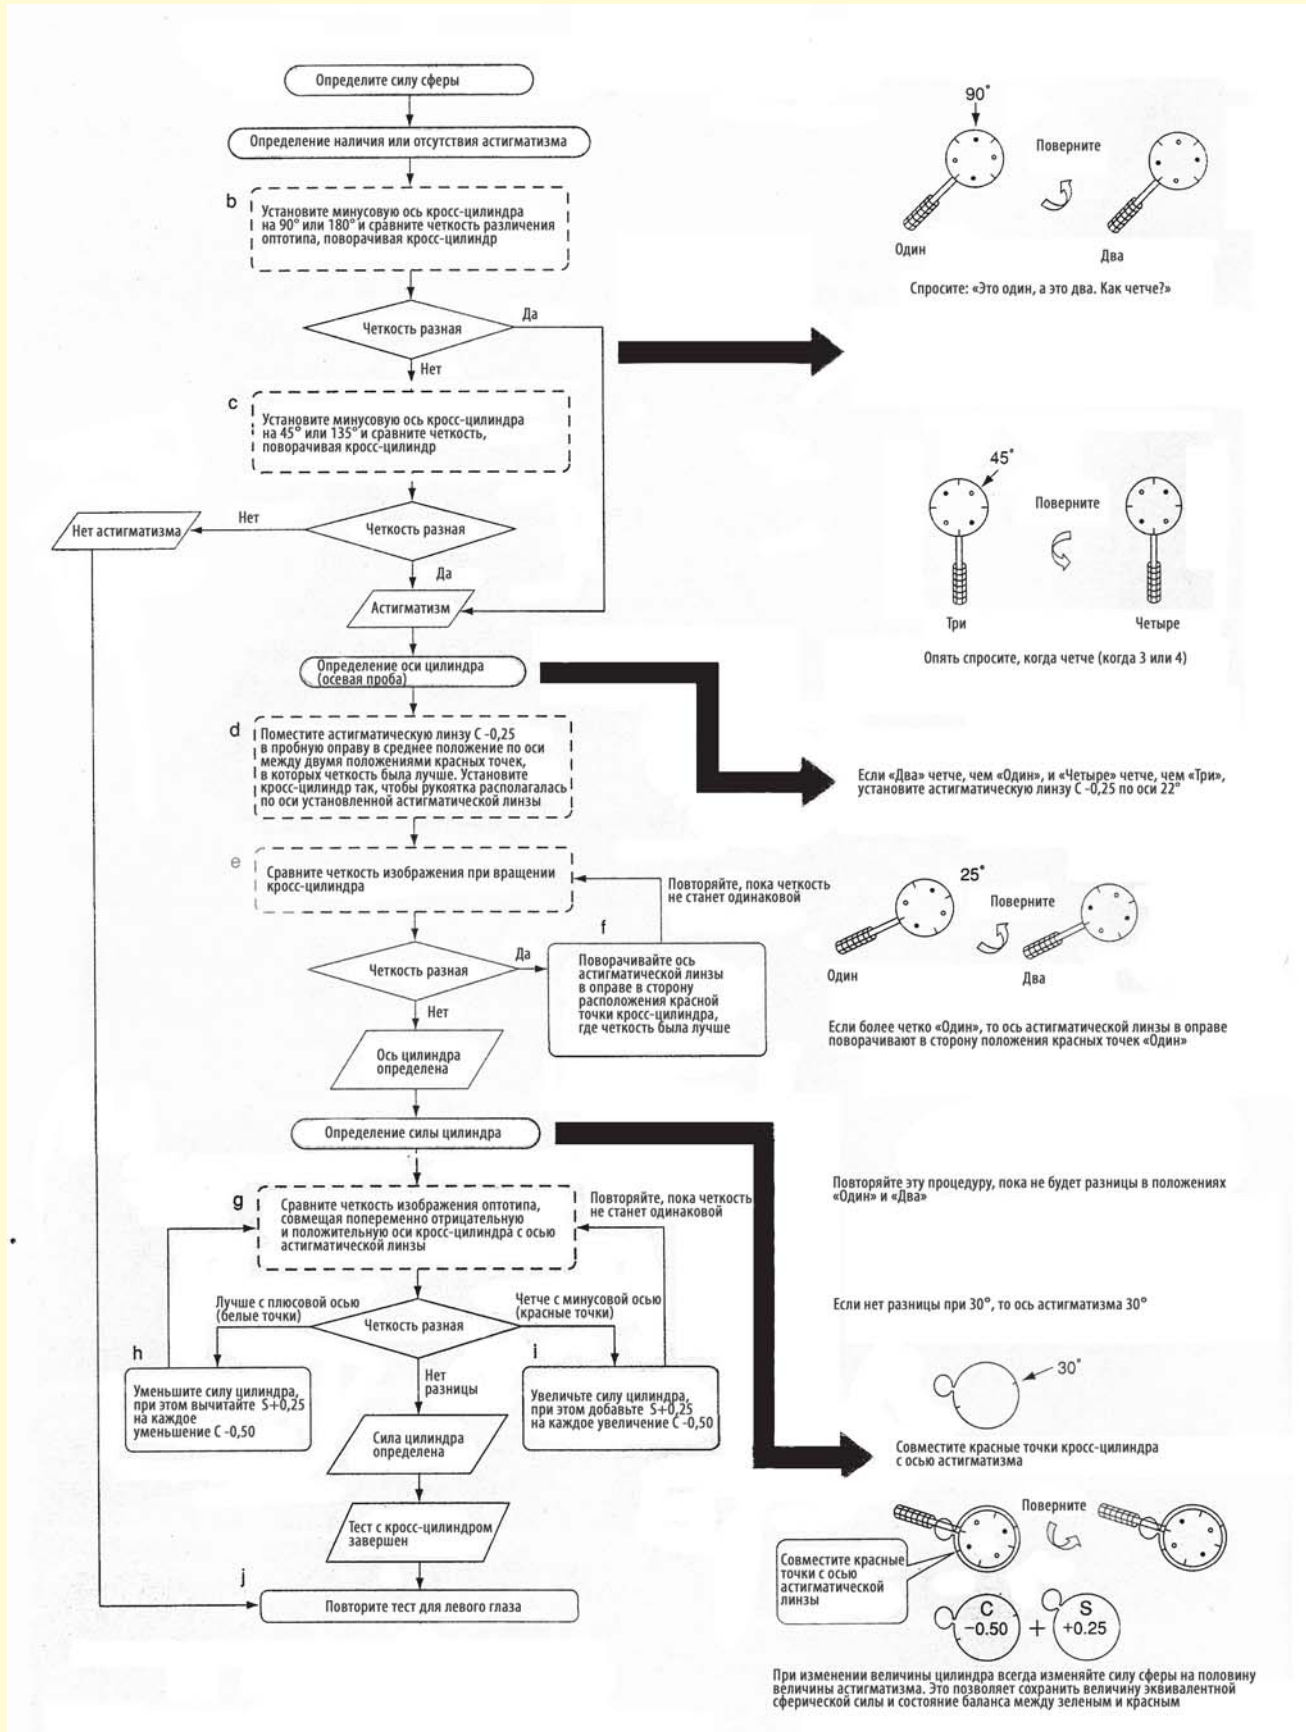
Определите силу сферы

Определение наличия или отсутствия астигматизма

b
Установите минусовую ось кросс-цилиндра на 90° или 180° и сравните четкость различения оптотипа, поворачивая кросс-цилиндр

Четкость разная
Да
Нет

c
Установите минусовую ось кросс-цилиндра на 45° или 135° и сравните четкость, поворачивая кросс-цилиндр

Нет астигматизма
Нет
Четкость разная
Да
Астигматизм

Определение оси цилиндра (осевая проба)

d
Поместите астигматическую линзу С -0,25 в пробную оправу в среднее положение по оси между двумя положениями красных точек, в которых четкость была лучше. Установите кросс-цилиндр так, чтобы рукоятка располагалась по оси установленной астигматической линзы

e
Сравните четкость изображения при вращении кросс-цилиндра

Повторяйте, пока четкость не станет одинаковой

f
Четкость разная
Да
Поворачивайте ось астигматической линзы в оправе в сторону расположения красной точки кросс-цилиндра, где четкость была лучше
Нет
Ось цилиндра определена

Определение силы цилиндра

g
Сравните четкость изображения оптотипа, совмещая попеременно отрицательную и положительную оси кросс-цилиндра с осью астигматической линзы

Повторяйте, пока четкость не станет одинаковой

Лучше с плюсовой осью (белые точки)
Четкость разная
Четче с минусовой осью (красные точки)

h
Уменьшите силу цилиндра, при этом вычитайте S+0,25 на каждое уменьшение С -0,50

Нет разницы

i
Увеличьте силу цилиндра, при этом добавьте S+0,25 на каждое увеличение С -0,50

Сила цилиндра определена

Тест с кросс-цилиндром завершен

j
Повторите тест для левого глаза

90°
Поверните
Один
Два
Спросите: «Это один, а это два. Как четче?»

45°
Поверните
Три
Четыре
Опять спросите, когда четче (когда 3 или 4)

Если «Два» четче, чем «Один», и «Четыре» четче, чем «Три», установите астигматическую линзу С -0,25 по оси 22°

25°
Поверните
Один
Два

Если более четко «Один», то ось астигматической линзы в оправе поворачивают в сторону положения красных точек «Один»

Повторяйте эту процедуру, пока не будет разницы в положениях «Один» и «Два»

Если нет разницы при 30°, то ось астигматизма 30°

30°

Совместите красные точки кросс-цилиндра с осью астигматизма

Поверните

Совместите красные точки с осью астигматической линзы

C
−0.50
+
S
+0.25

При изменении величины цилиндра всегда изменяйте силу сферы на половину величины астигматизма. Это позволяет сохранить величину эквивалентной сферической силы и состояние баланса между зеленым и красным